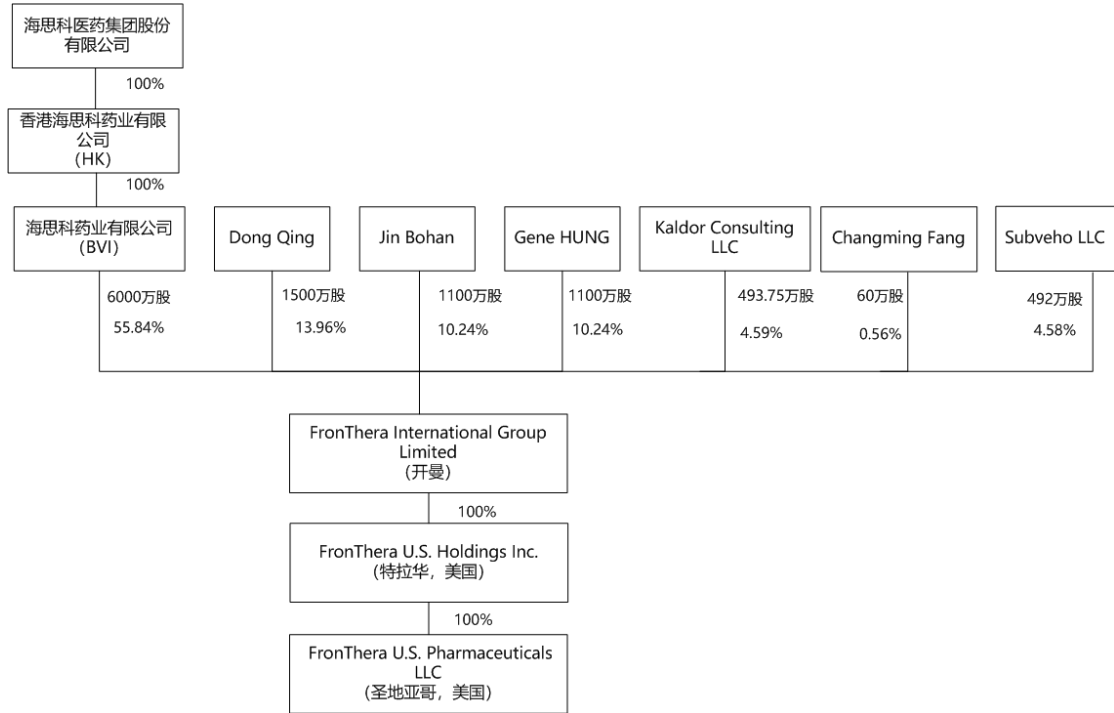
海思科医药集团股份有限公司

100%

香港海思科药业有限公司
(HK)

100%

海思科药业有限公司
(BVI)

Dong Qing

Jin Bohan

Gene HUNG

Kaldor Consulting LLC

Changming Fang

Subveho LLC

6000万股
55.84%

1500万股
13.96%

1100万股
10.24%

1100万股
10.24%

493.75万股
4.59%

60万股
0.56%

492万股
4.58%

FronThera International Group Limited
(开曼)

100%

FronThera U.S. Holdings Inc.
(特拉华，美国)

100%

FronThera U.S. Pharmaceuticals LLC
(圣地亚哥，美国)